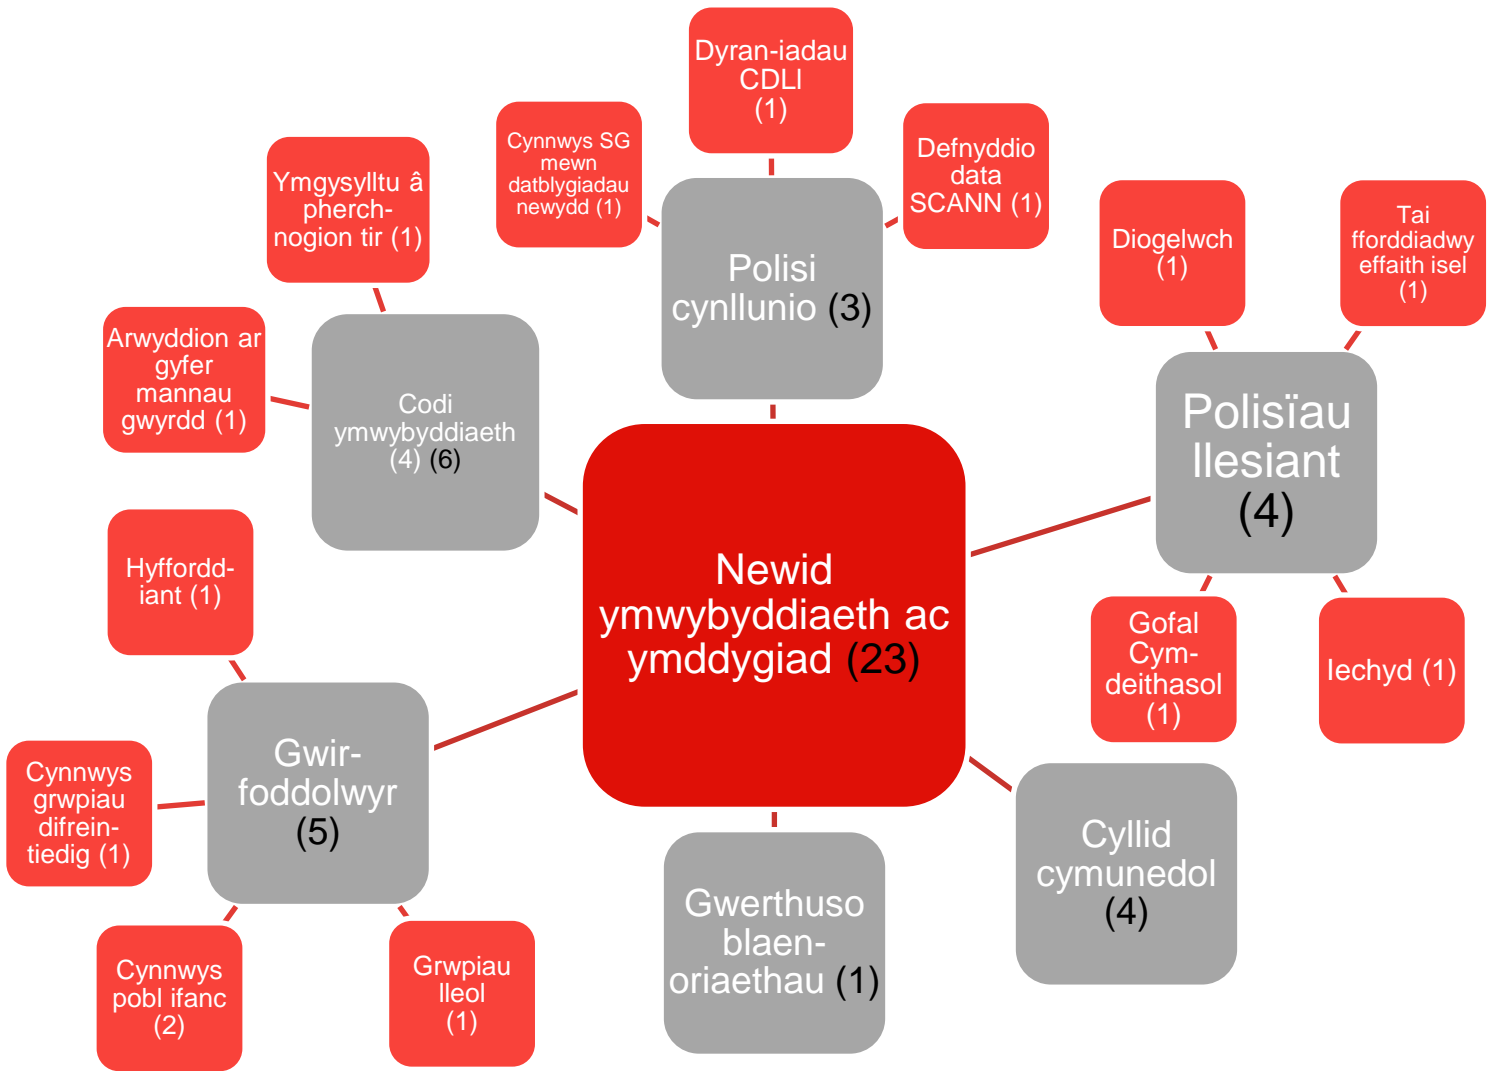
Dyran-iadau CDLI (1)

Cynnwys SG mewn datblygiadau newydd (1)

Defnyddio data SCANN (1)

Polisi cynllunio (3)

Ymgysylltu â pherchnogion tir (1)

Arwyddion ar gyfer mannau gwyrdd (1)

Codi ymwybyddiaeth (4) (6)

Diogelwch (1)

Tai fforddiadwy effaith isel (1)

Polisïau llesiant (4)

Newid ymwybyddiaeth ac ymddygiad (23)

Hyfforddiant (1)

Gofal Cymdeithasol (1)

Iechyd (1)

Cynnwys grwpiau difreintiedig (1)

Gwirfoddolwyr (5)

Cyllid cymunedol (4)

Gwerthuso blaenoriaethau (1)

Cynnwys pobl ifanc (2)

Grwpiau lleol (1)